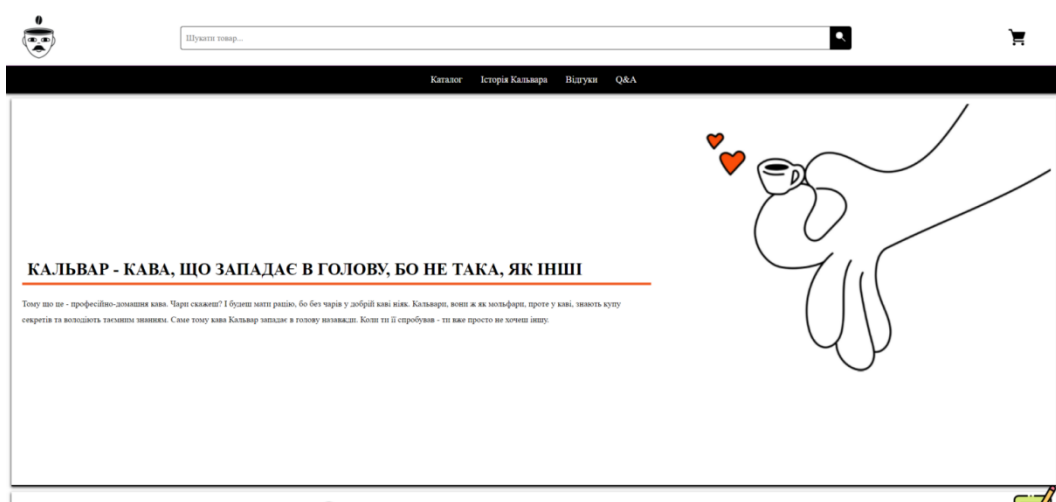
Шукати товар...

Каталог Історія Кальвара Відгуки Q&A

КАЛЬВАР - КАВА, ЩО ЗАПАДАЄ В ГОЛОВУ, БО НЕ ТАКА, ЯК ІНШІ

Тому що це - професійно-домашня кава. Чари скажеш? І будеш мати рацію, бо без чарів у добрій каві ніяк. Кальвари, вони ж як мольфари, проте у каві, знають купу секретів та володіють таємним знанням. Саме тому кава Кальвар западає в голову назавжди. Коли ти її спробував - ти вже просто не хочеш іншу.